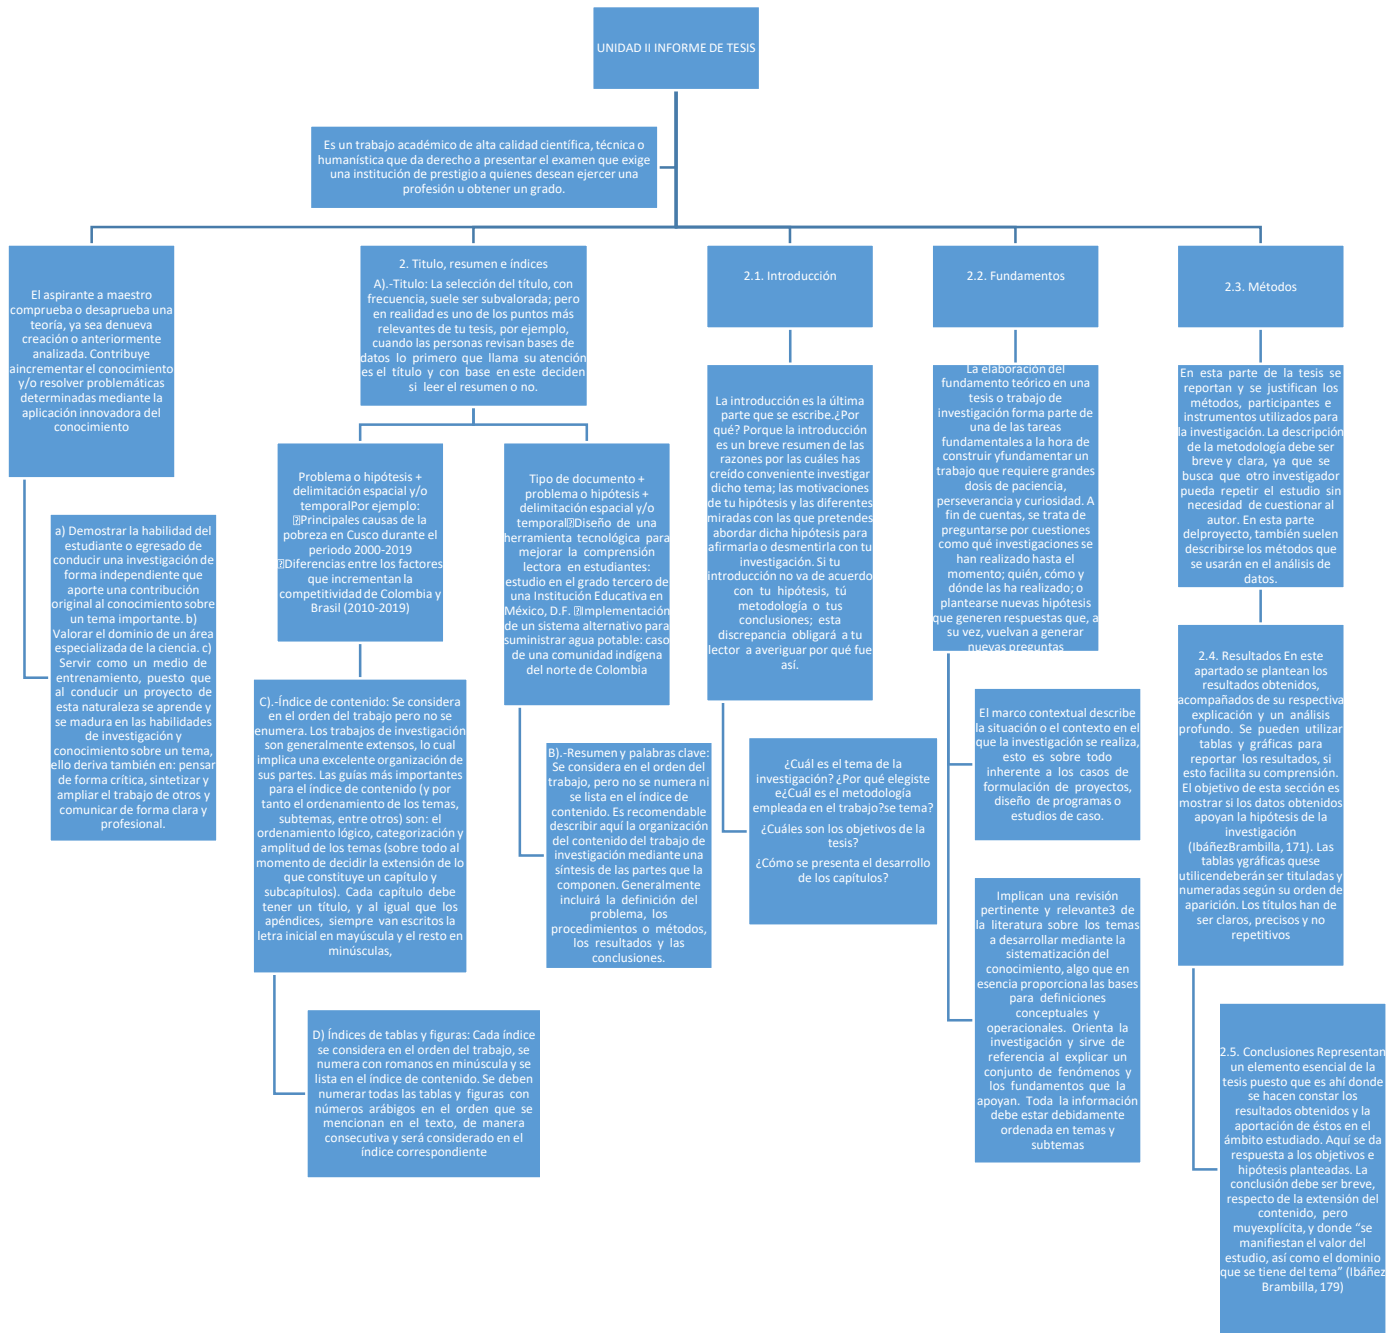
UNIDAD II INFORME DE TESIS

Es un trabajo académico de alta calidad científica, técnica o humanística que da derecho a presentar el examen que exige una institución de prestigio a quienes desean ejercer una profesión u obtener un grado.

El aspirante a maestro comprueba o desaprueba una teoría, ya sea denueva creación o anteriormente analizada. Contribuye aincrementar el conocimiento y/o resolver problemáticas determinadas mediante la aplicación innovadora del conocimiento

a) Demostrar la habilidad del estudiante o egresado de conducir una investigación de forma independiente que aporte una contribución original al conocimiento sobre un tema importante. b) Valorar el dominio de un área especializada de la ciencia. c) Servir como un medio de entrenamiento, puesto que al conducir un proyecto de esta naturaleza se aprende y se madura en las habilidades de investigación y conocimiento sobre un tema, ello deriva también en: pensar de forma crítica, sintetizar y ampliar el trabajo de otros y comunicar de forma clara y profesional.

2. Titulo, resumen e índices
A).-Titulo: La selección del título, con frecuencia, suele ser subvalorada; pero en realidad es uno de los puntos más relevantes de tu tesis, por ejemplo, cuando las personas revisan bases de datos lo primero que llama su atención es el título y con base en este deciden si leer el resumen o no.

Problema o hipótesis + delimitación espacial y/o temporalPor ejemplo: Principales causas de la pobreza en Cusco durante el periodo 2000-2019 Diferencias entre los factores que incrementan la competitividad de Colombia y Brasil (2010-2019)

Tipo de documento + problema o hipótesis + delimitación espacial y/o temporal Diseño de una herramienta tecnológica para mejorar la comprensión lectora en estudiantes: estudio en el grado tercero de una Institución Educativa en México, D.F. Implementación de un sistema alternativo para suministrar agua potable: caso de una comunidad indígena del norte de Colombia

C).-Índice de contenido: Se considera en el orden del trabajo pero no se enumera. Los trabajos de investigación son generalmente extensos, lo cual implica una excelente organización de sus partes. Las guías más importantes para el índice de contenido (y por tanto el ordenamiento de los temas, subtemas, entre otros) son: el ordenamiento lógico, categorización y amplitud de los temas (sobre todo al momento de decidir la extensión de lo que constituye un capítulo y subcapítulos). Cada capítulo debe tener un título, y al igual que los apéndices, siempre van escritos la letra inicial en mayúscula y el resto en minúsculas,

B).-Resumen y palabras clave: Se considera en el orden del trabajo, pero no se numera ni se lista en el índice de contenido. Es recomendable describir aquí la organización del contenido del trabajo de investigación mediante una síntesis de las partes que la componen. Generalmente incluirá la definición del problema, los procedimientos o métodos, los resultados y las conclusiones.

D) Índices de tablas y figuras: Cada índice se considera en el orden del trabajo, se numera con romanos en minúscula y se lista en el índice de contenido. Se deben numerar todas las tablas y figuras con números arábigos en el orden que se mencionan en el texto, de manera consecutiva y será considerado en el índice correspondiente

2.1. Introducción

La introducción es la última parte que se escribe.¿Por qué? Porque la introducción es un breve resumen de las razones por las cuáles has creído conveniente investigar dicho tema; las motivaciones de tu hipótesis y las diferentes miradas con las que pretendes abordar dicha hipótesis para afirmarla o desmentirla con tu investigación. Si tu introducción no va de acuerdo con tu hipótesis, tú metodología o tus conclusiones; esta discrepancia obligará a tu lector a averiguar por qué fue así.

¿Cuál es el tema de la investigación? ¿Por qué elegiste e¿Cuál es el metodología empleada en el trabajo?se tema?
¿Cuáles son los objetivos de la tesis?
¿Cómo se presenta el desarrollo de los capítulos?

2.2. Fundamentos

La elaboración del fundamento teórico en una tesis o trabajo de investigación forma parte de una de las tareas fundamentales a la hora de construir yfundamentar un trabajo que requiere grandes dosis de paciencia, perseverancia y curiosidad. A fin de cuentas, se trata de preguntarse por cuestiones como qué investigaciones se han realizado hasta el momento; quién, cómo y dónde las ha realizado; o plantearse nuevas hipótesis que generen respuestas que, a su vez, vuelvan a generar nuevas preguntas

El marco contextual describe la situación o el contexto en el que la investigación se realiza, esto es sobre todo inherente a los casos de formulación de proyectos, diseño de programas o estudios de caso.

Implican una revisión pertinente y relevante3 de la literatura sobre los temas a desarrollar mediante la sistematización del conocimiento, algo que en esencia proporciona las bases para definiciones conceptuales y operacionales. Orienta la investigación y sirve de referencia al explicar un conjunto de fenómenos y los fundamentos que la apoyan. Toda la información debe estar debidamente ordenada en temas y subtemas

2.3. Métodos

En esta parte de la tesis se reportan y se justifican los métodos, participantes e instrumentos utilizados para la investigación. La descripción de la metodología debe ser breve y clara, ya que se busca que otro investigador pueda repetir el estudio sin necesidad de cuestionar al autor. En esta parte delproyecto, también suelen describirse los métodos que se usarán en el análisis de datos.

2.4. Resultados En este apartado se plantean los resultados obtenidos, acompañados de su respectiva explicación y un análisis profundo. Se pueden utilizar tablas y gráficas para reportar los resultados, si esto facilita su comprensión. El objetivo de esta sección es mostrar si los datos obtenidos apoyan la hipótesis de la investigación (IbáñezBrambilla, 171). Las tablas ygráficas quese utilicendeberán ser tituladas y numeradas según su orden de aparición. Los títulos han de ser claros, precisos y no repetitivos

2.5. Conclusiones Representan un elemento esencial de la tesis puesto que es ahí donde se hacen constar los resultados obtenidos y la aportación de éstos en el ámbito estudiado. Aquí se da respuesta a los objetivos e hipótesis planteadas. La conclusión debe ser breve, respecto de la extensión del contenido, pero muyexplícita, y donde "se manifiestan el valor del estudio, así como el dominio que se tiene del tema" (Ibáñez Brambilla, 179)